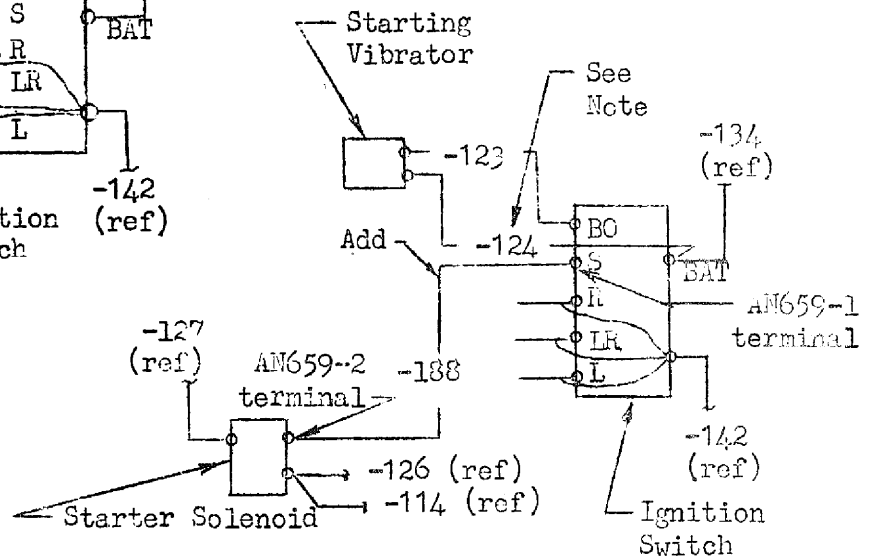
S
BAT
R
LR
L
-142
(ref)
tion
ch

Starting
Vibrator

See
Note

-123

-134
(ref)

BO

Add

-124

S

BAT

R

AN659-1
terminal

LR

L

-127
(ref)

AN659-2
terminal

-188

-142
(ref)

-126 (ref)

-114 (ref)

Starter Solenoid

Ignition
Switch